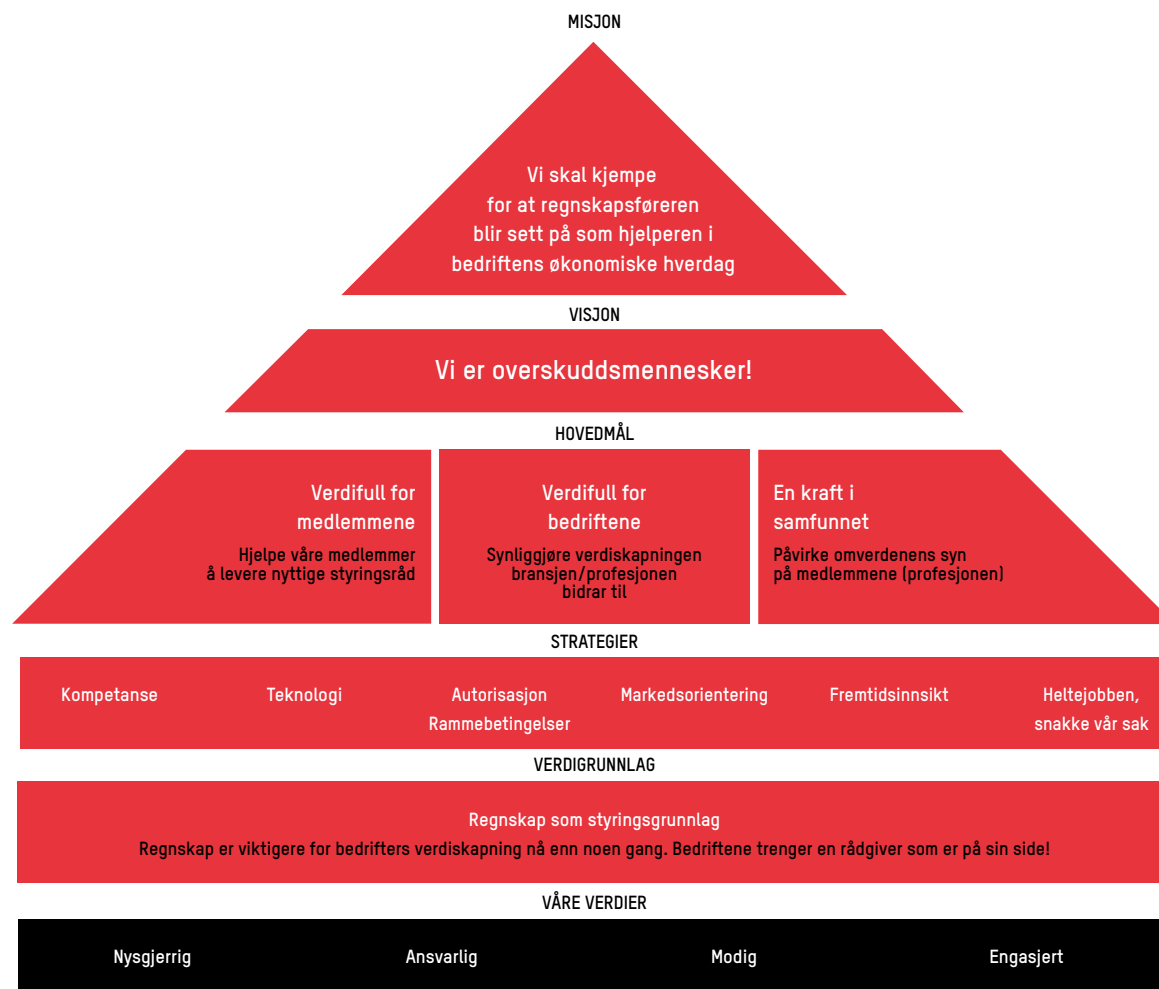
MISJON

Vi skal kjempe for at regnskapsføreren blir sett på som hjelperen i bedriftens økonomiske hverdag

VISJON

Vi er overskuddsmennesker!

HOVEDMÅL

Verdifull for medlemmene

Hjelpe våre medlemmer å levere nyttige styringsråd

Verdifull for bedriftene

Synliggjøre verdiskapningen bransjen/profesjonen bidrar til

En kraft i samfunnet

Påvirke omverdenens syn på medlemmene (profesjonen)

STRATEGIER

Kompetanse

Teknologi

Autorisasjon Rammebetingelser

Markedsorientering

Fremtidsinnsikt

Heltejobben, snakke vår sak

VERDIGRUNNLAG

Regnskap som styringsgrunnlag

Regnskap er viktigere for bedrifters verdiskapning nå enn noen gang. Bedriftene trenger en rådgiver som er på sin side!

VÅRE VERDIER

Nysgjerrig

Ansvarlig

Modig

Engasjert